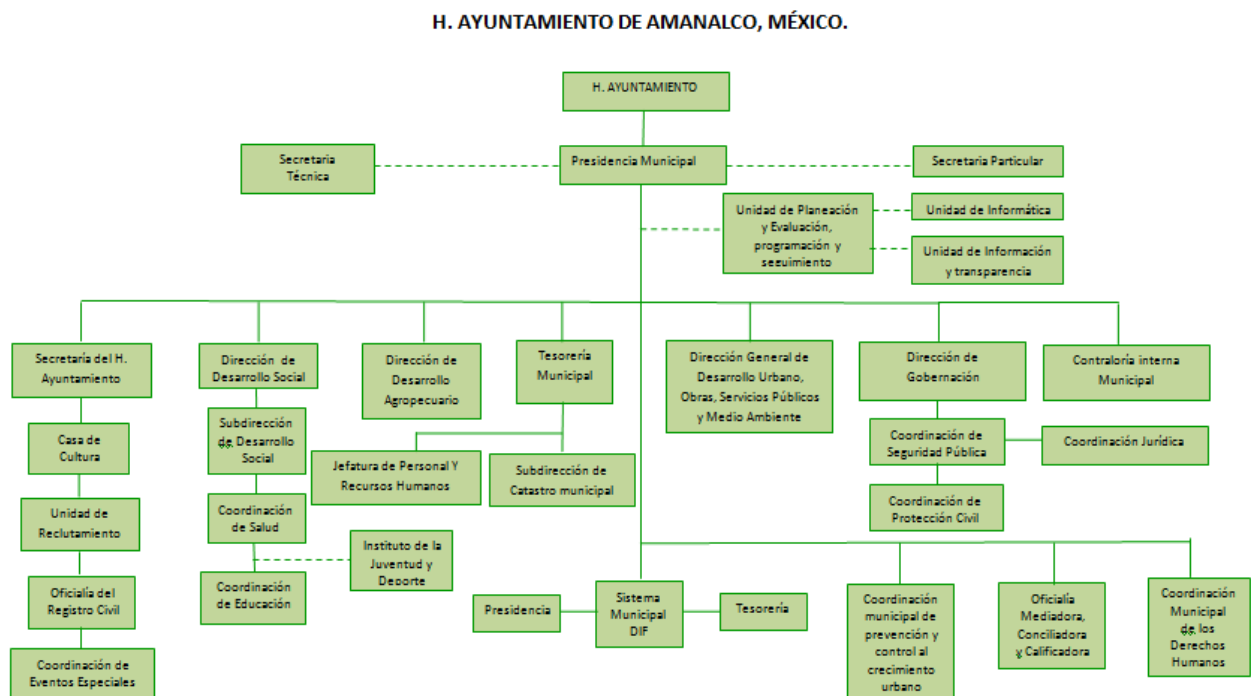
H. AYUNTAMIENTO DE AMANALCO, MÉXICO.

H. AYUNTAMIENTO

Secretaria Técnica

Presidencia Municipal

Secretaria Particular

Unidad de Planeación y Evaluación, programación y seguimiento

Unidad de Informática

Unidad de Información y transparencia

Secretaría del H. Ayuntamiento

Casa de Cultura

Unidad de Reclutamiento

Oficialía del Registro Civil

Coordinación de Eventos Especiales

Dirección de Desarrollo Social

Subdirección de Desarrollo Social

Coordinación de Salud

Coordinación de Educación

Instituto de la Juventud y Deporte

Dirección de Desarrollo Agropecuario

Tesorería Municipal

Jefatura de Personal Y Recursos Humanos

Subdirección de Catastro municipal

Dirección General de Desarrollo Urbano, Obras, Servicios Públicos y Medio Ambiente

Dirección de Gobernación

Coordinación de Seguridad Pública

Coordinación Jurídica

Coordinación de Protección Civil

Contraloría interna Municipal

Presidencia

Sistema Municipal DIF

Tesorería

Coordinación municipal de prevención y control al crecimiento urbano

Oficialía Mediadora, Conciliadora y Calificadora

Coordinación Municipal de los Derechos Humanos